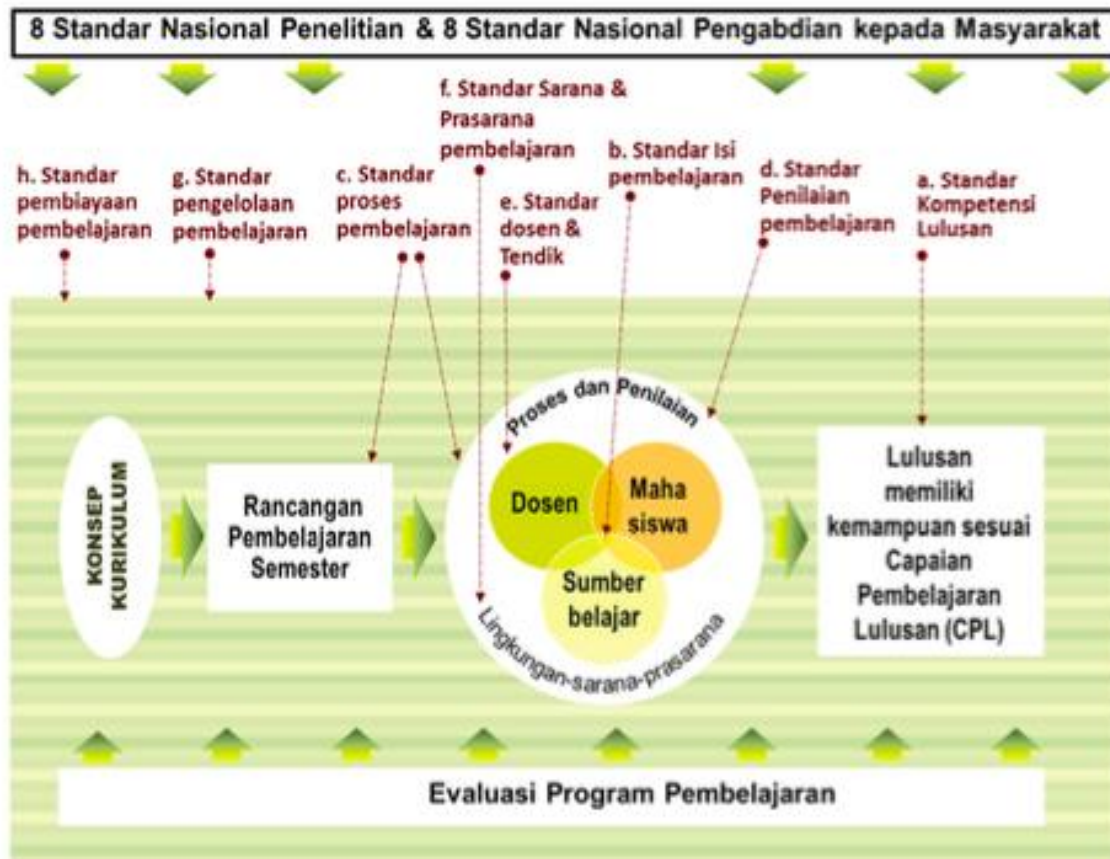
8 Standar Nasional Penelitian & 8 Standar Nasional Pengabdian kepada Masyarakat

h. Standar pembiayaan pembelajaran

g. Standar pengelolaan pembelajaran

c. Standar proses pembelajaran

f. Standar Sarana & Prasarana pembelajaran

e. Standar dosen & Tendik

b. Standar Isi pembelajaran

d. Standar Penilaian pembelajaran

a. Standar Kompetensi Lulusan

KONSEP KURIKULUM

Rancangan Pembelajaran Semester

Proses dan Penilaian

Dosen

Maha siswa

Sumber belajar

Lingkungan-sarana-prasarana

Lulusan memiliki kemampuan sesuai Capaian Pembelajaran Lulusan (CPL)

Evaluasi Program Pembelajaran